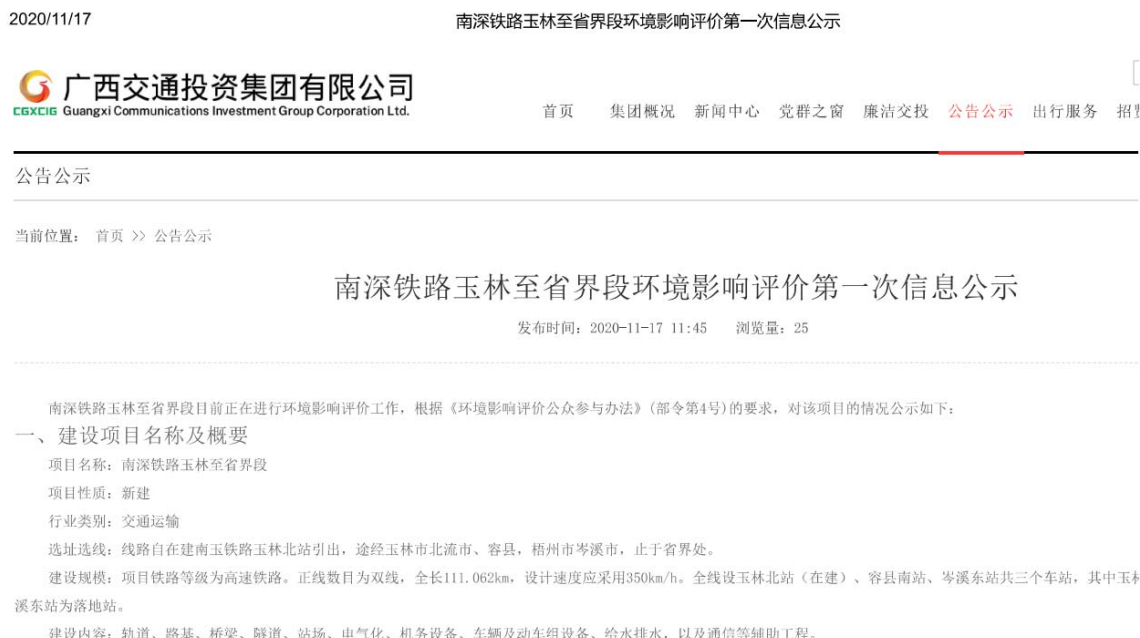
2020/11/17

南深铁路玉林至省界段环境影响评价第一次信息公示

广西交通投资集团有限公司
CGXCIG Guangxi Communications Investment Group Corporation Ltd.

首页 集团概况 新闻中心 党群之窗 廉洁交投 公告公示 出行服务 招

公告公示

当前位置： 首页 >> 公告公示

南深铁路玉林至省界段环境影响评价第一次信息公示

发布时间：2020-11-17 11:45 浏览量：25

南深铁路玉林至省界段目前正在进行环境影响评价工作，根据《环境影响评价公众参与办法》（部令第4号）的要求，对该项目的情况公示如下：

一、建设项目名称及概要

项目名称：南深铁路玉林至省界段

项目性质：新建

行业类别：交通运输

选址选线：线路自在建南玉铁路玉林北站引出，途经玉林市北流市、容县，梧州市岑溪市，止于省界处。

建设规模：项目铁路等级为高速铁路。正线数目为双线，全长111.062km，设计速度应采用350km/h。全线设玉林北站（在建）、容县南站、岑溪东站共三个车站，其中玉林 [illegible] 溪东站为落地站。

建设内容：轨道、路基、桥梁、隧道、站场、电气化、机务设备、车辆及动车组设备、给水排水，以及通信等辅助工程。